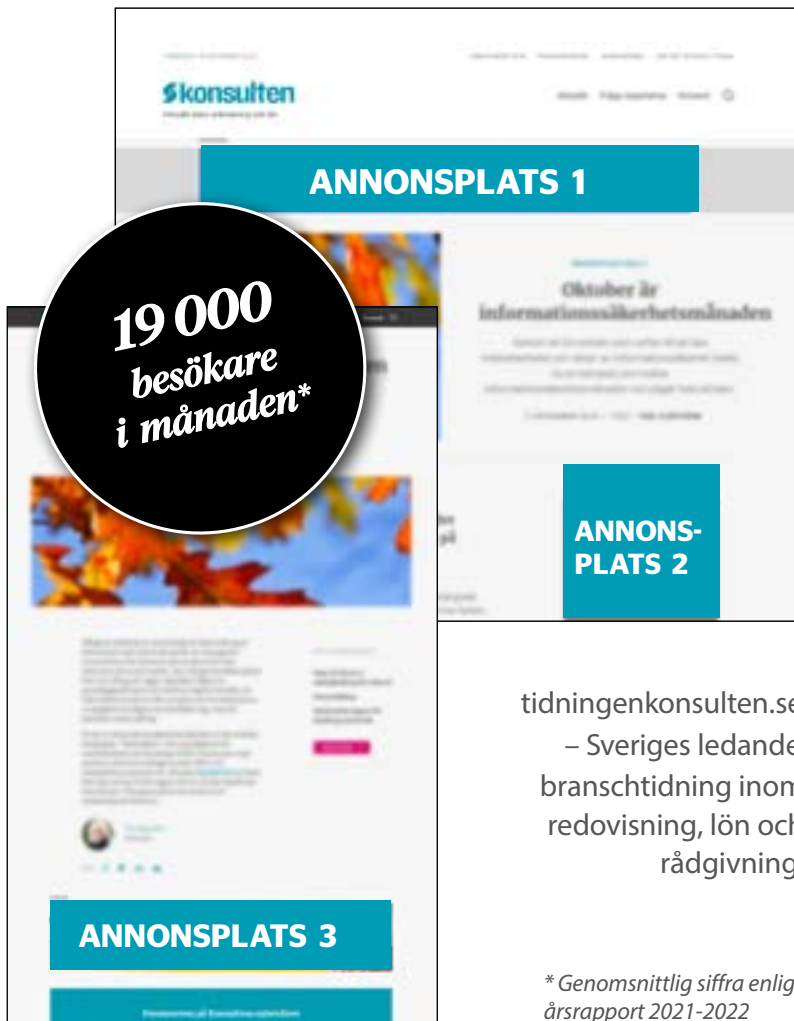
$konsulten

ANNONSPLATS 1

Oktober är informationssäkerhetsmånaden

19 000 besökare i månaden*

ANNONS-PLATS 2

ANNONSPLATS 3

tidningenkonsulten.se – Sveriges ledande branschtidning inom redovisning, lön och rådgivning

* Genomsnittlig siffra enlig årsrapport 2021-2022